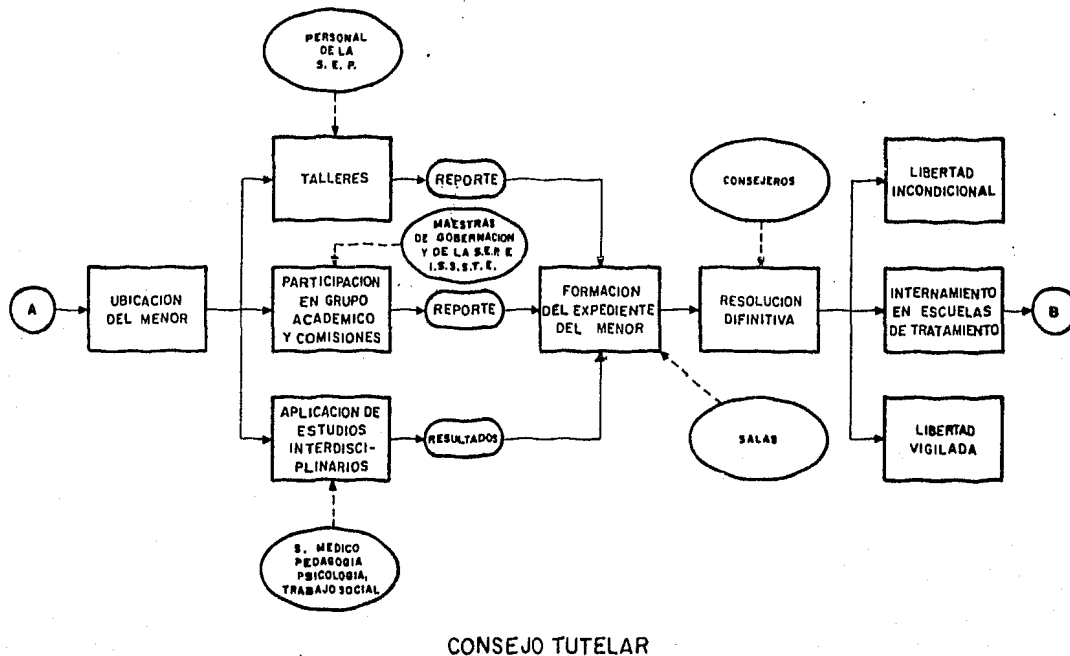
PERSONAL DE LA S. E. P.

A

UBICACION DEL MENOR

TALLERES

REPORTE

MAESTRAS DE GOBERNACION Y DE LA S.E.P. E I.S.S.S.T.E.

PARTICIPACION EN GRUPO ACADEMICO Y COMISIONES

REPORTE

APLICACION DE ESTUDIOS INTERDISCIPLINARIOS

RESULTADOS

S. MEDICO PEDAGOGIA PSICOLOGIA, TRABAJO SOCIAL

FORMACION DEL EXPEDIENTE DEL MENOR

SALAS

CONSEJEROS

RESOLUCION DIFINITIVA

LIBERTAD INCONDICIONAL

INTERNAMIENTO EN ESCUELAS DE TRATAMIENTO

B

LIBERTAD VIGILADA

CONSEJO TUTELAR